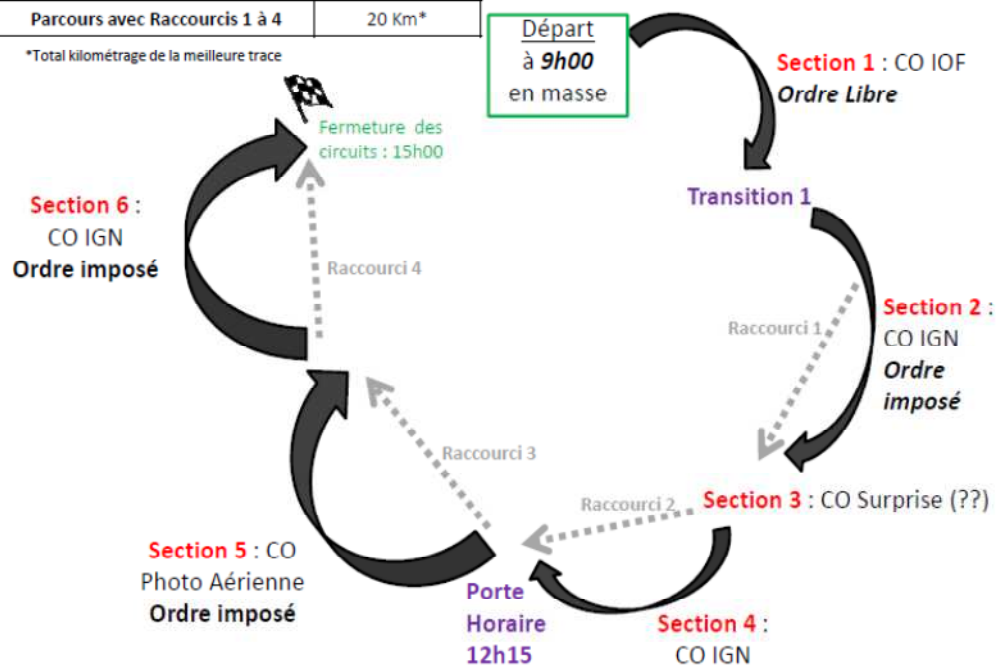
| Parcours avec Raccourcis 1 à 4 | 20 Km* |
|---|---|

*Total kilométrage de la meilleure trace

Départ
à 9h00
en masse

Section 1 : CO IOF
Ordre Libre

Transition 1

Section 2 :
CO IGN
Ordre imposé

Raccourci 1

Section 3 : CO Surprise (??)

Raccourci 2

Section 4 :
CO IGN

Porte Horaire 12h15

Raccourci 3

Section 5 : CO
Photo Aérienne
Ordre imposé

Raccourci 4

Section 6 :
CO IGN
Ordre imposé

Fermeture des circuits : 15h00